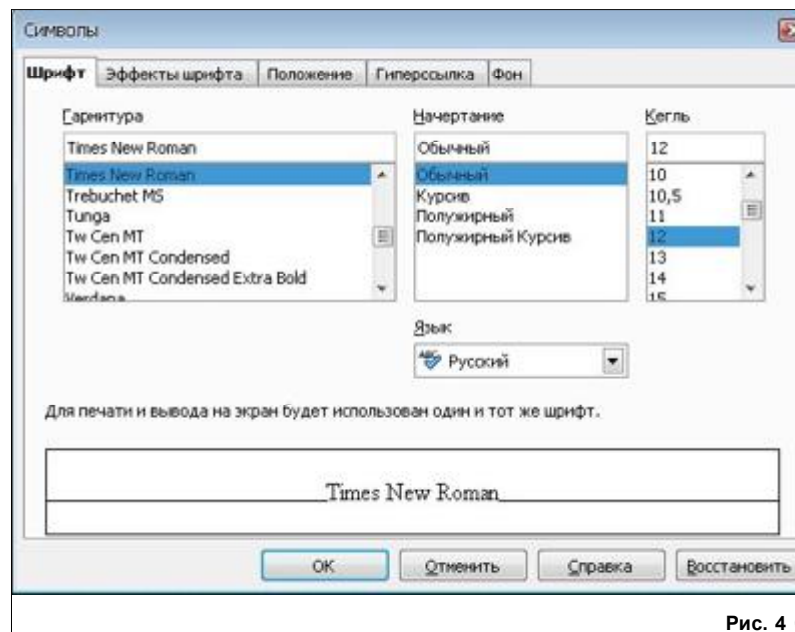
Символы

Шрифт | Эффекты шрифта | Положение | Гиперссылка | Фон

Гарнитура

Times New Roman

Times New Roman
Trebuchet MS
Tunga
Tw Cen MT
Tw Cen MT Condensed
Tw Cen MT Condensed Extra Bold
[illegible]

Начертание

Обычный

Обычный
Курсив
Полужирный
Полужирный Курсив

Кегль

12

10
10,5
11
12
13
14
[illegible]

Язык

Русский

Для печати и вывода на экран будет использован один и тот же шрифт.

Times New Roman

OK | Отменить | Справка | Восстановить

Рис. 4